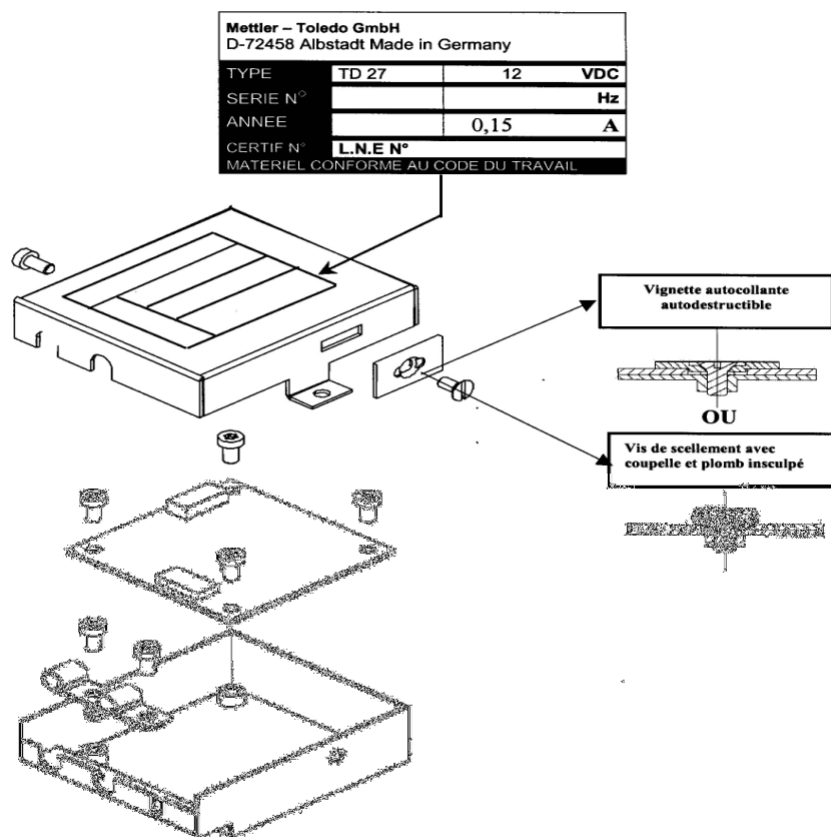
Mettler – Toledo GmbH
D-72458 Albstadt Made in Germany

| TYPE | TD 27 | 12 | VDC |
|---|---|---|---|
| SERIE N° | | | Hz |
| ANNEE | | 0,15 | A |
| CERTIF N° | L.N.E N° | | |

MATERIEL CONFORME AU CODE DU TRAVAIL

Vignette autocollante autodestructible

OU

Vis de scellement avec coupelle et plomb insculpé